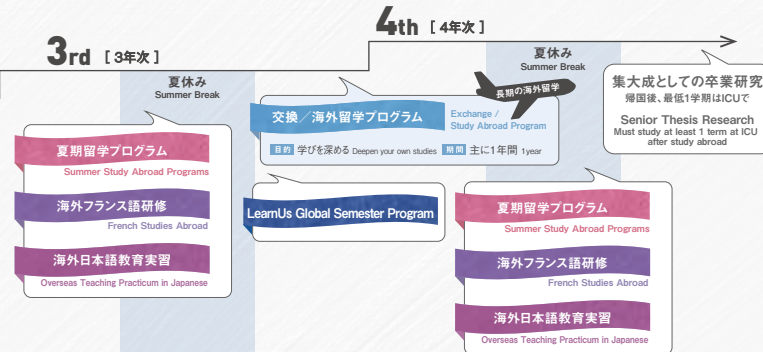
4th ［ 4年次 ］

3rd ［ 3年次 ］

夏休み
Summer Break

夏休み
Summer Break

長期の海外留学

交換／海外留学プログラム
Exchange / Study Abroad Program

目的 学びを深める Deepen your own studies 期間 主に1年間 1year

集大成としての卒業研究
帰国後、最低1学期はICUで

Senior Thesis Research
Must study at least 1 term at ICU after study abroad

夏期留学プログラム
Summer Study Abroad Programs

海外フランス語研修
French Studies Abroad

海外日本語教育実習
Overseas Teaching Practicum in Japanese

LearnUs Global Semester Program

夏期留学プログラム
Summer Study Abroad Programs

海外フランス語研修
French Studies Abroad

海外日本語教育実習
Overseas Teaching Practicum in Japanese